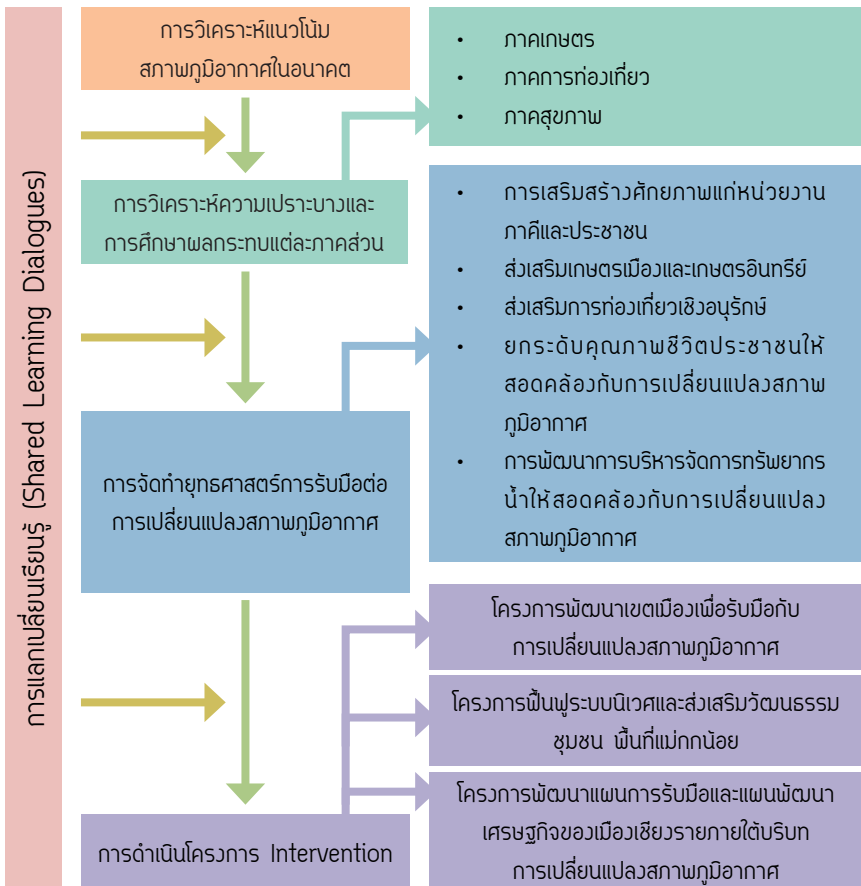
การแลกเปลี่ยนเรียนรู้ (Shared Learning Dialogues)

การวิเคราะห์แนวโน้มสภาพภูมิอากาศในอนาคต

การวิเคราะห์ความเปราะบางและการศึกษาผลกระทบแต่ละภาคส่วน

- ภาคเกษตร
- ภาคการท่องเที่ยว
- ภาคสุขภาพ

การจัดทำยุทธศาสตร์การรับมือต่อการเปลี่ยนแปลงสภาพภูมิอากาศ

- การเสริมสร้างศักยภาพแก่หน่วยงานภาคีและประชาชน
- ส่งเสริมเกษตรเมืองและเกษตรอินทรีย์
- ส่งเสริมการท่องเที่ยวเชิงอนุรักษ์
- ยกระดับคุณภาพชีวิตประชาชนให้สอดคล้องกับการเปลี่ยนแปลงสภาพภูมิอากาศ
- การพัฒนาการบริหารจัดการทรัพยากรน้ำให้สอดคล้องกับการเปลี่ยนแปลงสภาพภูมิอากาศ

การดำเนินโครงการ Intervention

โครงการพัฒนาเขตเมืองเพื่อรับมือกับการเปลี่ยนแปลงสภาพภูมิอากาศ

โครงการฟื้นฟูระบบนิเวศและส่งเสริมวัฒนธรรมชุมชน พื้นที่แม่กกน้อย

โครงการพัฒนาแผนการรับมือและแผนพัฒนาเศรษฐกิจของเมืองเชียงรายภายใต้บริบทการเปลี่ยนแปลงสภาพภูมิอากาศ